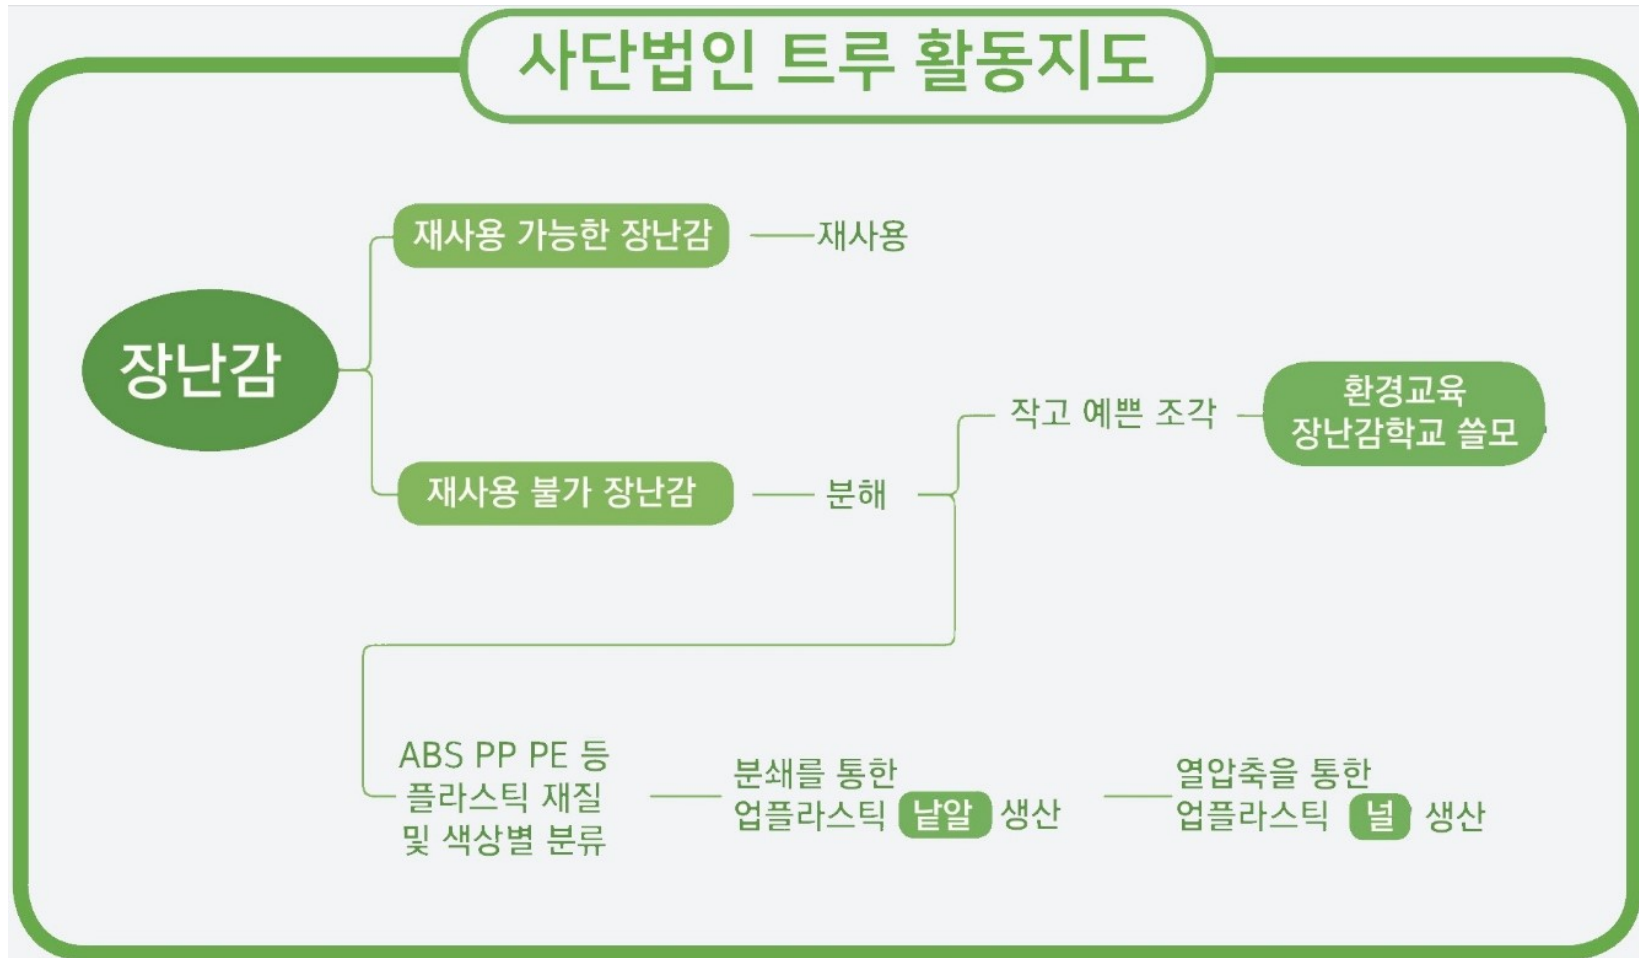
사단법인 트루 활동지도

장난감

재사용 가능한 장난감

재사용

재사용 불가 장난감

분해

작고 예쁜 조각

환경교육
장난감학교 쓸모

ABS PP PE 등
플라스틱 재질
및 색상별 분류

분쇄를 통한
업플라스틱 낱알 생산

열압축을 통한
업플라스틱 널 생산